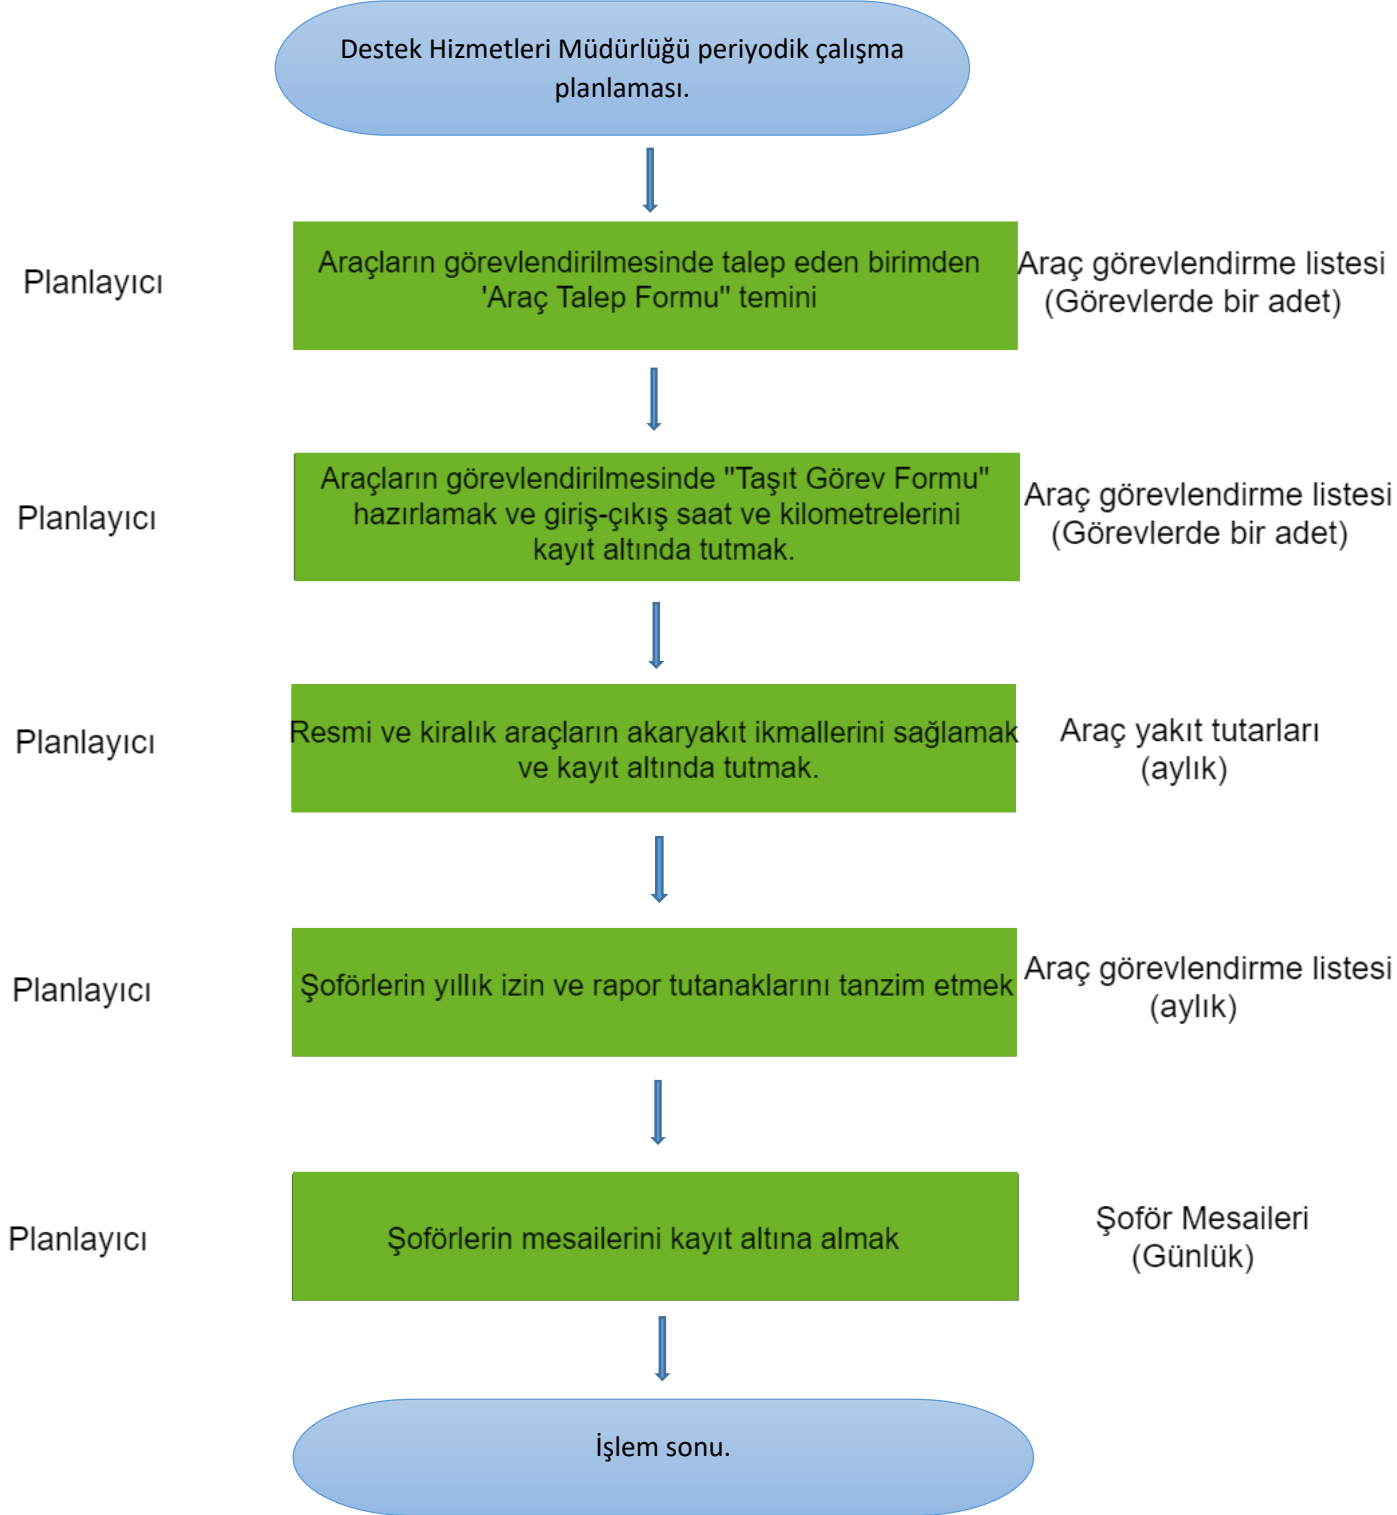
Destek Hizmetleri Müdürlüğü periyodik çalışma planlaması.

Planlayıcı

Araçların görevlendirilmesinde talep eden birimden 'Araç Talep Formu" temini

Araç görevlendirme listesi (Görevlerde bir adet)

Planlayıcı

Araçların görevlendirilmesinde "Taşıt Görev Formu" hazırlamak ve giriş-çıkış saat ve kilometrelerini kayıt altında tutmak.

Araç görevlendirme listesi (Görevlerde bir adet)

Planlayıcı

Resmi ve kiralık araçların akaryakıt ikmallerini sağlamak ve kayıt altında tutmak.

Araç yakıt tutarları (aylık)

Planlayıcı

Şoförlerin yıllık izin ve rapor tutanaklarını tanzim etmek

Araç görevlendirme listesi (aylık)

Planlayıcı

Şoförlerin mesailerini kayıt altına almak

Şoför Mesaileri (Günlük)

İşlem sonu.